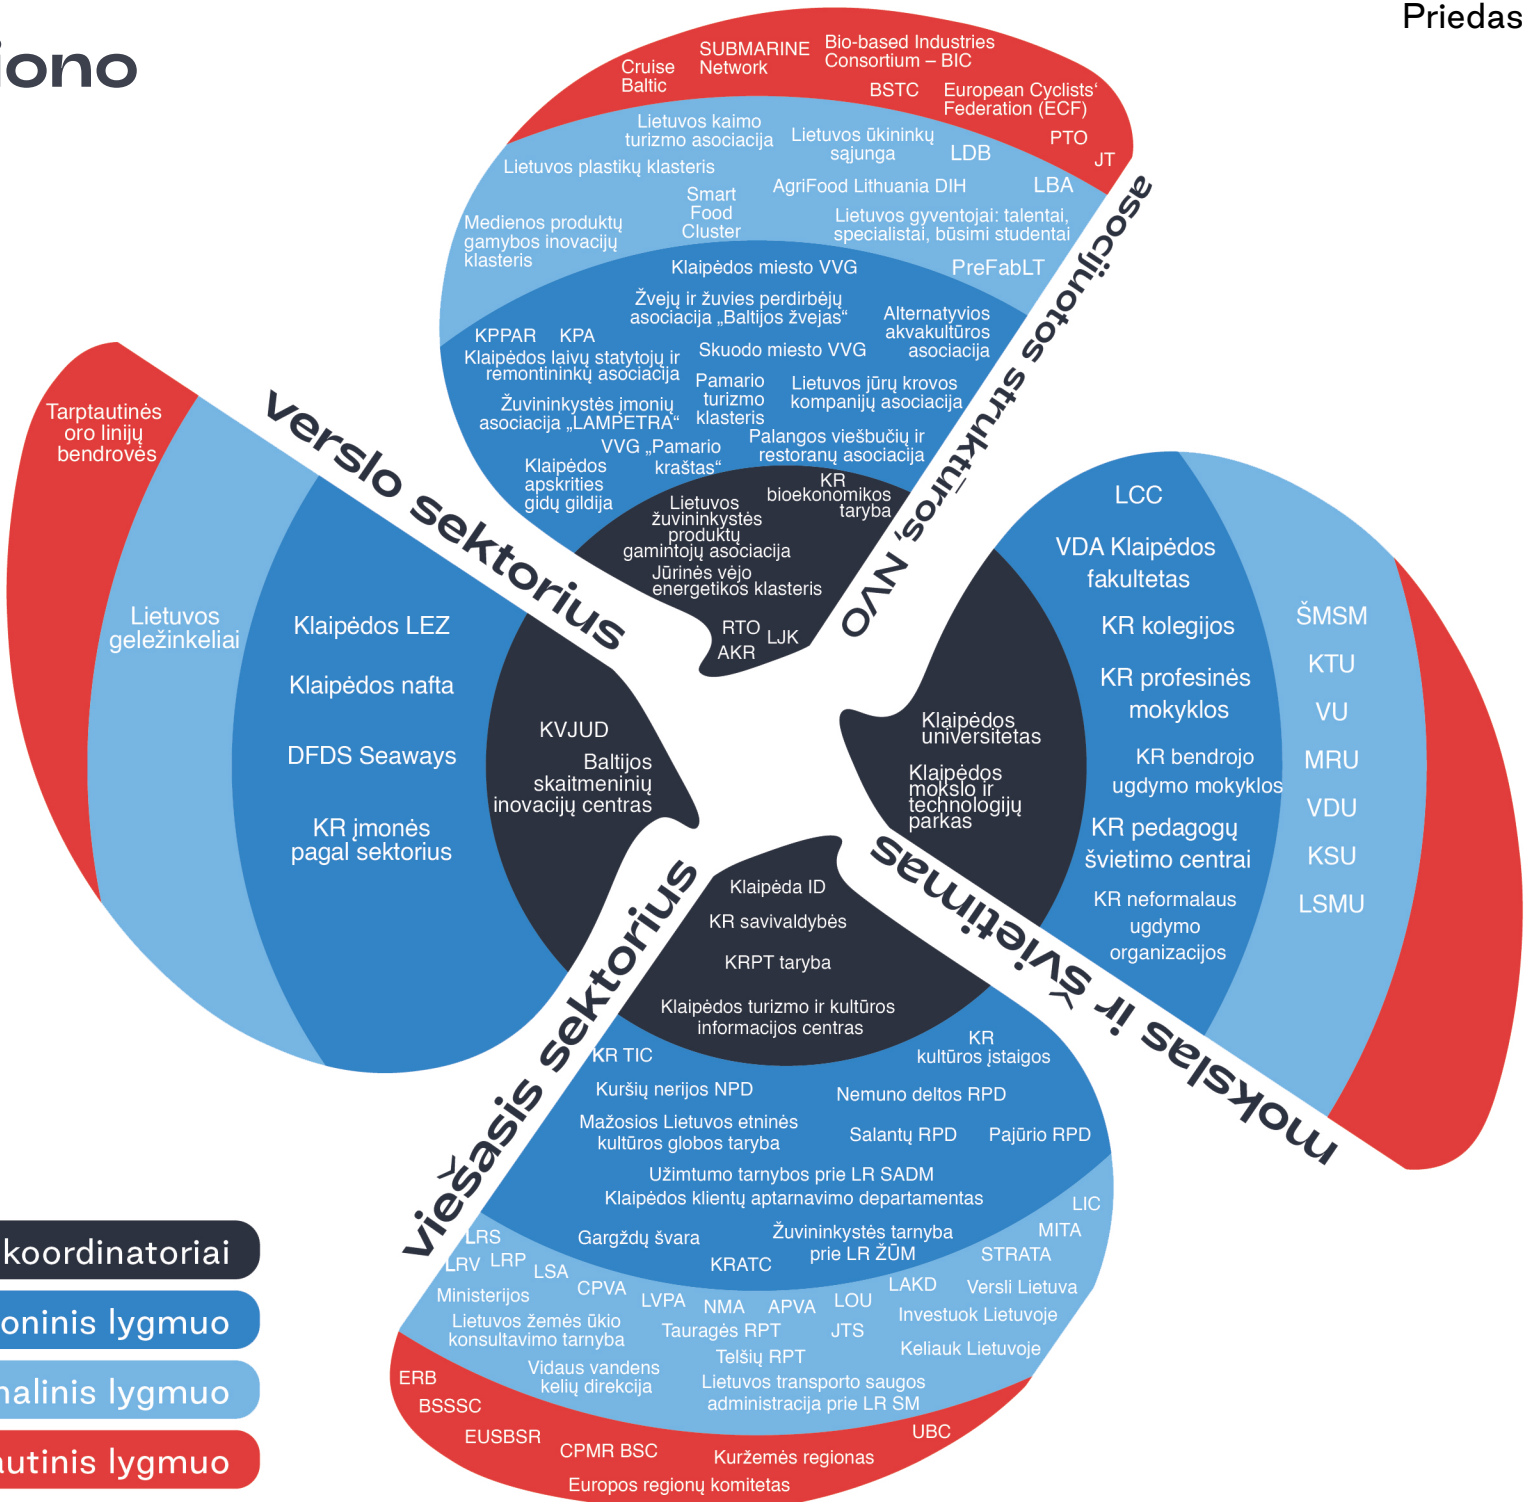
iono

Priedas

Cruise Baltic
SUBMARINE Network
Bio-based Industries Consortium – BIC
BSTC
European Cyclists' Federation (ECF)
PTO
JT
Lietuvos kaimo turizmo asociacija
Lietuvos ūkininkų sąjunga
LDB
Lietuvos plastikų klasteris
AgriFood Lithuania DIH
LBA
Smart Food Cluster
Medienos produktų gamybos inovacijų klasteris
Lietuvos gyventojai: talentai, specialistai, būsimi studentai
Klaipėdos miesto VVG
PreFabLT
Žvejų ir žuvies perdirbėjų asociacija „Baltijos žvejas"
Alternatyvios akvakultūros asociacija
KPPAR
KPA
Klaipėdos laivų statytojų ir remontininkų asociacija
Skuodo miesto VVG
Pamario turizmo klasteris
Lietuvos jūrų krovos kompanijų asociacija
Žuvininkystės įmonių asociacija „LAMPETRA"
VVG „Pamario kraštas"
Palangos viešbučių ir restoranų asociacija
Klaipėdos apskrities gidų gildija
KR bioekonomikos taryba
Lietuvos žuvininkystės produktų gamintojų asociacija
Jūrinės vėjo energetikos klasteris
RTO
AKR
LJK

asocijuotos struktūros, NVO

verslo sektorius

Tarptautinės oro linijų bendrovės
Lietuvos geležinkeliai
Klaipėdos LEZ
Klaipėdos nafta
DFDS Seaways
KR įmonės pagal sektorius
KVJUD
Baltijos skaitmeninių inovacijų centras

LCC
VDA Klaipėdos fakultetas
KR kolegijos
KR profesinės mokyklos
KR bendrojo ugdymo mokyklos
KR pedagogų švietimo centrai
KR neformalaus ugdymo organizacijos
ŠMSM
KTU
VU
MRU
VDU
KSU
LSMU
Klaipėdos universitetas
Klaipėdos mokslo ir technologijų parkas

mokslas ir švietimas

viešasis sektorius

Klaipėda ID
KR savivaldybės
KRPT taryba
Klaipėdos turizmo ir kultūros informacijos centras
KR TIC
KR kultūros įstaigos
Kuršių nerijos NPD
Nemuno deltos RPD
Mažosios Lietuvos etninės kultūros globos taryba
Salantų RPD
Pajūrio RPD
Užimtumo tarnybos prie LR SADM Klaipėdos klientų aptarnavimo departamentas
LIC
LRS
Gargždų švara
Žuvininkystės tarnyba prie LR ŽŪM
MITA
LRV
LRP
LSA
KRATC
STRATA
CPVA
LAKD
Versli Lietuva
Ministerijos
LVPA
NMA
APVA
LOU
Investuok Lietuvoje
Lietuvos žemės ūkio konsultavimo tarnyba
Tauragės RPT
JTS
Keliauk Lietuvoje
Telšių RPT
Vidaus vandens kelių direkcija
Lietuvos transporto saugos administracija prie LR SM
ERB
BSSSC
EUSBSR
CPMR BSC
UBC
Kuržemės regionas
Europos regionų komitetas

koordinatoriai
oninis lygmuo
nalinis lygmuo
utinis lygmuo